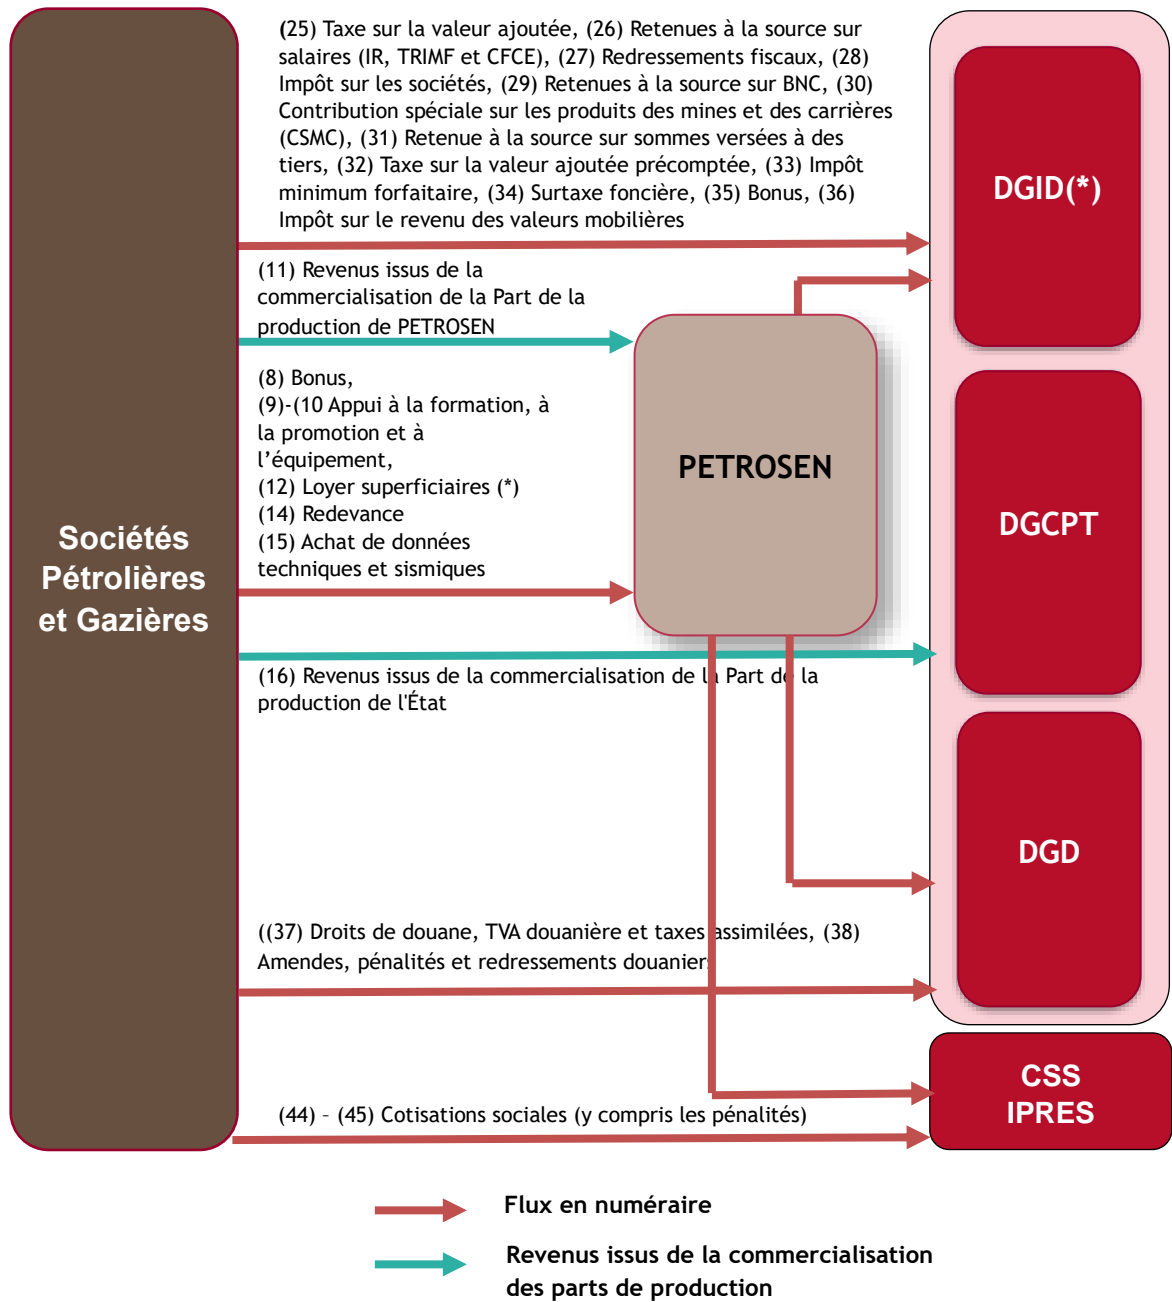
Sociétés Pétrolières et Gazières

(25) Taxe sur la valeur ajoutée, (26) Retenues à la source sur salaires (IR, TRIMF et CFCE), (27) Redressements fiscaux, (28) Impôt sur les sociétés, (29) Retenues à la source sur BNC, (30) Contribution spéciale sur les produits des mines et des carrières (CSMC), (31) Retenue à la source sur sommes versées à des tiers, (32) Taxe sur la valeur ajoutée précomptée, (33) Impôt minimum forfaitaire, (34) Surtaxe foncière, (35) Bonus, (36) Impôt sur le revenu des valeurs mobilières

DGID(*)

(11) Revenus issus de la commercialisation de la Part de la production de PETROSEN

PETROSEN

(8) Bonus,
(9)-(10 Appui à la formation, à la promotion et à l'équipement,
(12) Loyer superficiaires (*)
(14) Redevance
(15) Achat de données techniques et sismiques

DGCPT

(16) Revenus issus de la commercialisation de la Part de la production de l'État

DGD

((37) Droits de douane, TVA douanière et taxes assimilées, (38) Amendes, pénalités et redressements douaniers

CSS
IPRES

(44) – (45) Cotisations sociales (y compris les pénalités)

Flux en numéraire

Revenus issus de la commercialisation des parts de production